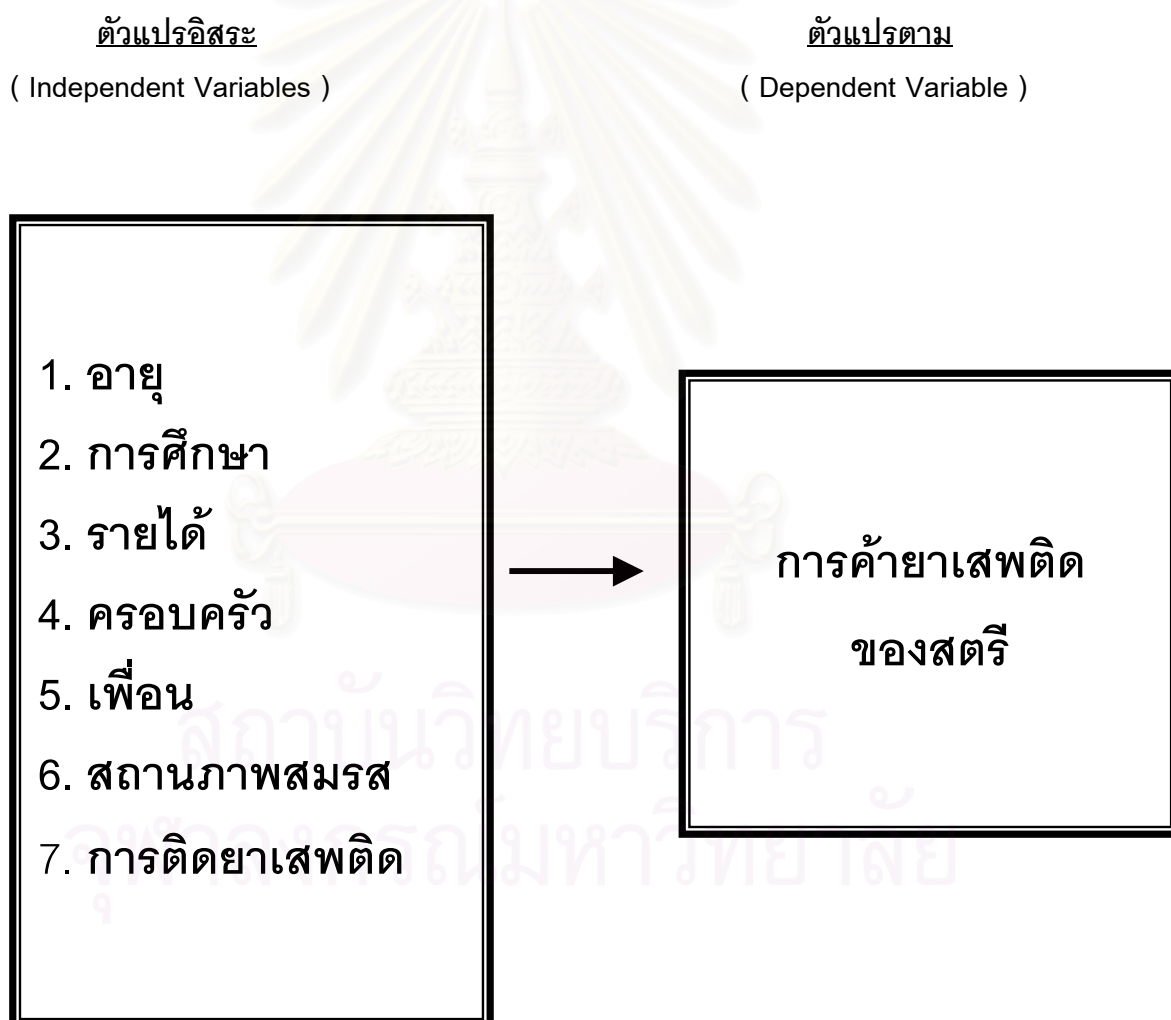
ตัวแปรอิสระ
( Independent Variables )

ตัวแปรตาม
( Dependent Variable )

1. อายุ
2. การศึกษา
3. รายได้
4. ครอบครัว
5. เพื่อน
6. สถานภาพสมรส
7. การติดยาเสพติด

การค้ายาเสพติด
ของสตรี

สถาบันวิทยบริการ
จุฬาลงกรณ์มหาวิทยาลัย